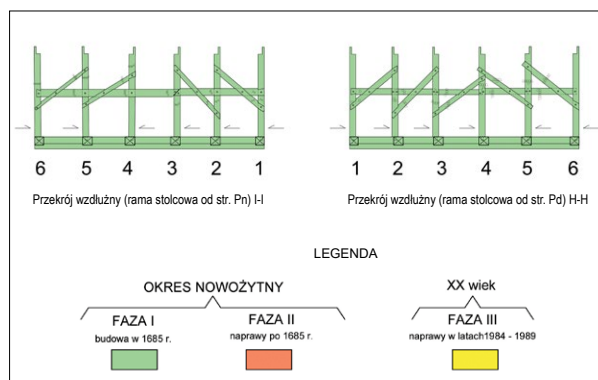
6 5 4 3 2 1

Przekrój wzdłużny (rama stolcowa od str. Pn) I-I

1 2 3 4 5 6

Przekrój wzdłużny (rama stolcowa od str. Pd) H-H

LEGENDA

OKRES NOWOŻYTNY

FAZA I
budowa w 1685 r.

FAZA II
naprawy po 1685 r.

XX wiek

FAZA III
naprawy w latach1984 - 1989